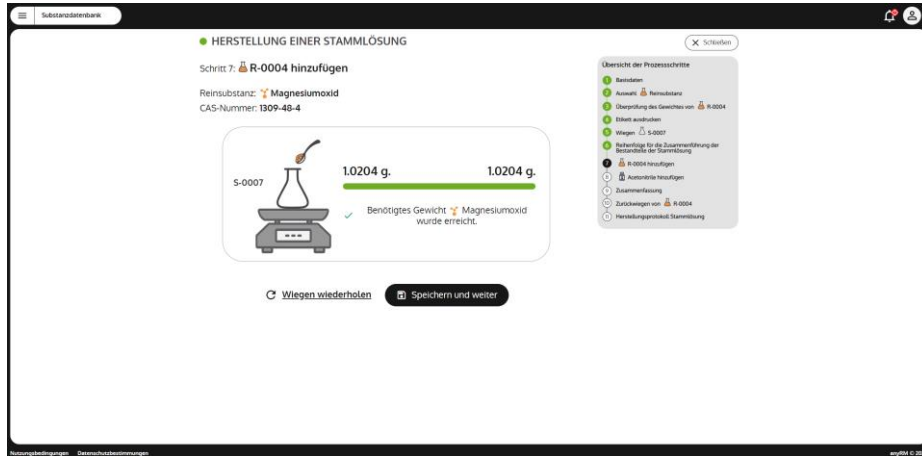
Substanzdatenbank

HERSTELLUNG EINER STAMMLÖSUNG

Schließen

Schritt 7: R-0004 hinzufügen

Reinsubstanz: Magnesiumoxid
CAS-Nummer: 1309-48-4

S-0007

1.0204 g.

1.0204 g.

Benötigtes Gewicht Magnesiumoxid wurde erreicht.

Wiegen wiederholen

Speichern und weiter

Übersicht der Prozessschritte

1 Basisdaten
2 Auswahl Reinsubstanz
3 Überprüfung des Gewichtes von R-0004
4 Etikett ausdrucken
5 Wiegen S-0007
6 Reihenfolge für die Zusammenführung der Bestandteile der Stammlösung
7 R-0004 hinzufügen
8 Acetonitrile hinzufügen
9 Zusammenfassung
10 Zurückwiegen von R-0004
11 Herstellungsprotokoll Stammlösung

Nutzungsbedingungen Datenschutzbestimmungen

anyRM © 20